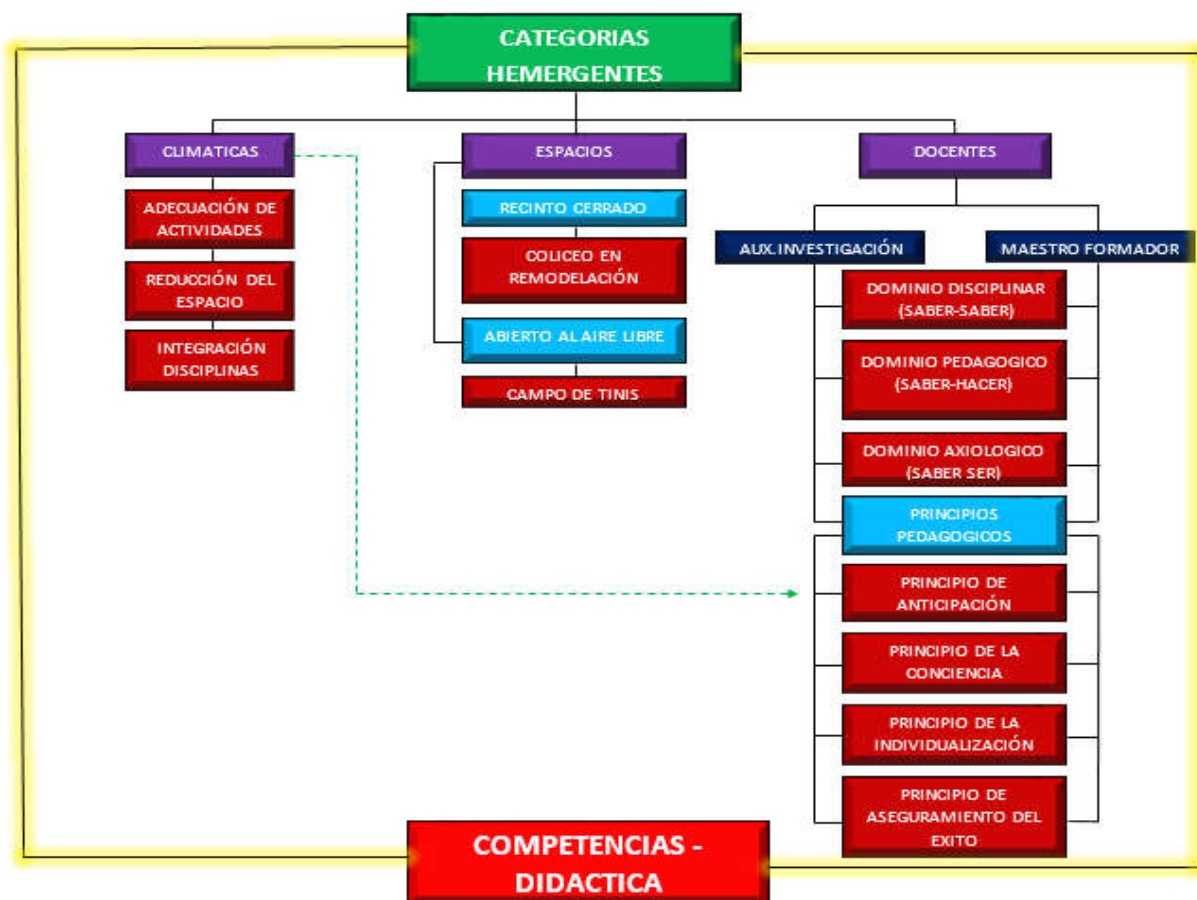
CATEGORIAS HEMERGENTES

CLIMATICAS

ADECUACIÓN DE ACTIVIDADES

REDUCCIÓN DEL ESPACIO

INTEGRACIÓN DISCIPLINAS

ESPACIOS

RECINTO CERRADO

COLICEO EN REMODELACIÓN

ABIERTO AL AIRE LIBRE

CAMPO DE TINIS

DOCENTES

AUX.INVESTIGACIÓN

MAESTRO FORMADOR

DOMINIO DISCIPLINAR (SABER-SABER)

DOMINIO PEDAGOGICO (SABER-HACER)

DOMINIO AXIOLOGICO (SABER SER)

PRINCIPIOS PEDAGOGICOS

PRINCIPIO DE ANTICIPACIÓN

PRINCIPIO DE LA CONCIENCIA

PRINCIPIO DE LA INDIVIDUALIZACIÓN

PRINCIPIO DE ASEGURAMIENTO DEL EXITO

COMPETENCIAS - DIDACTICA